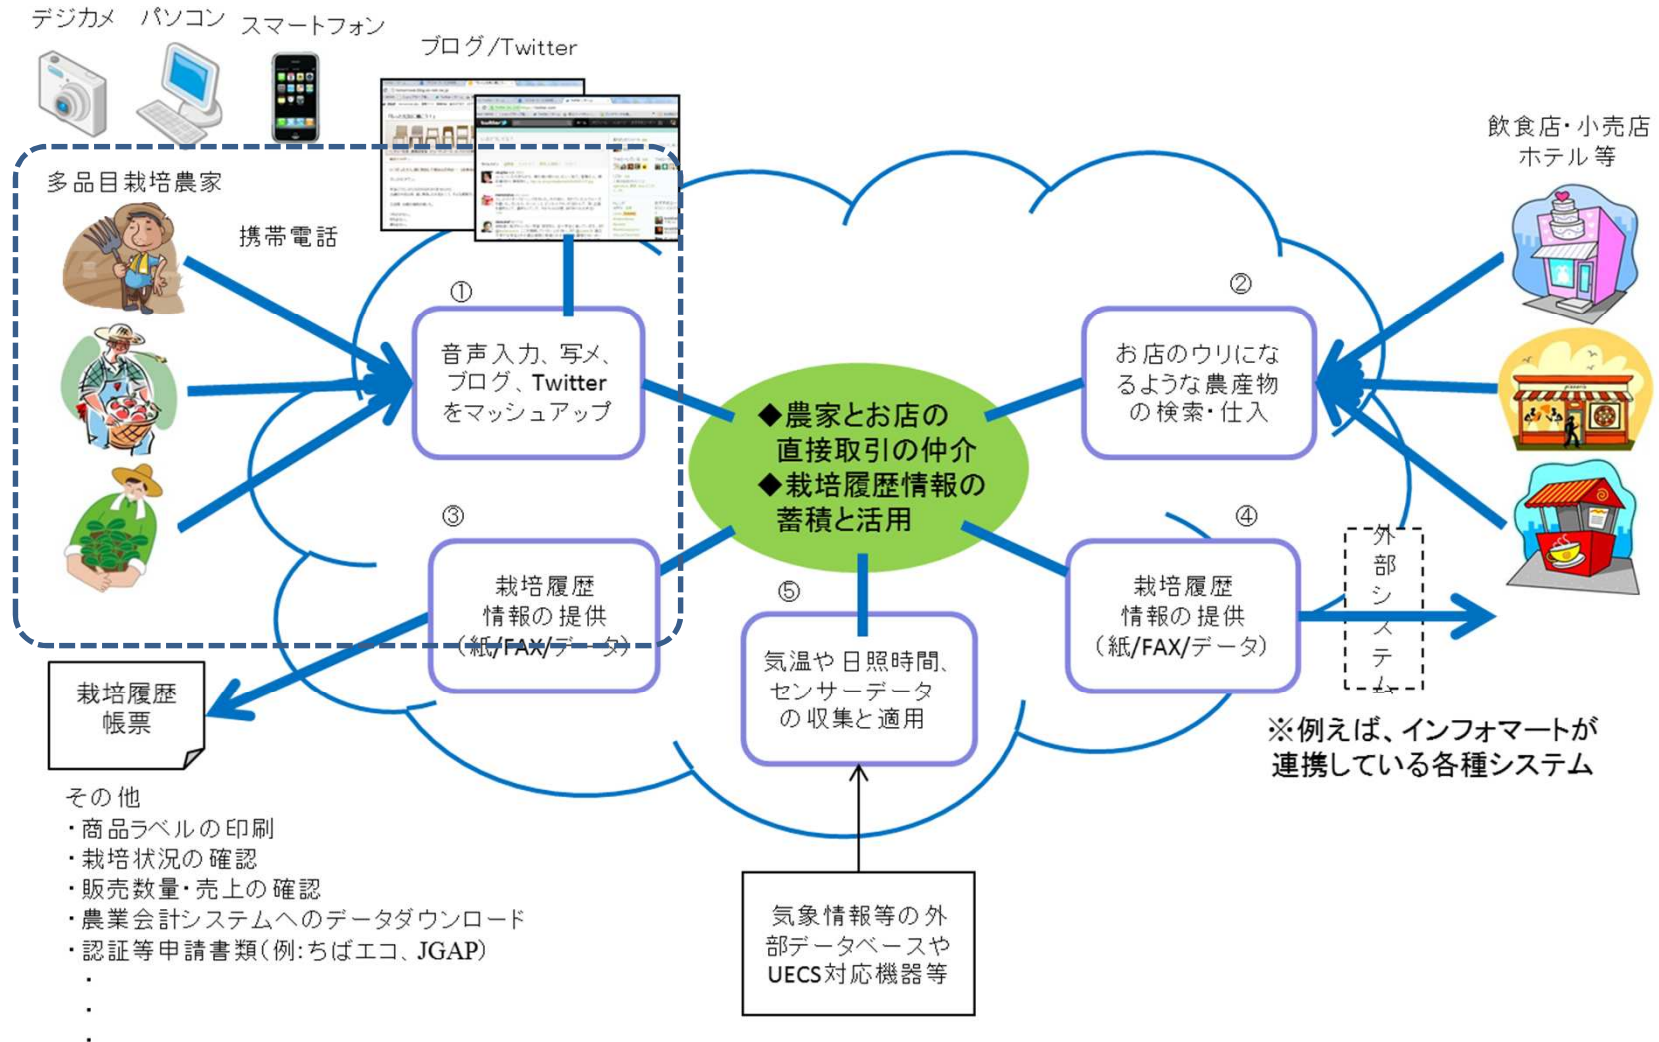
デジカメ　パソコン　スマートフォン

ブログ/Twitter

多品目栽培農家

携帯電話

①
音声入力、写メ、ブログ、Twitterをマッシュアップ

②
お店のウリになるような農産物の検索・仕入

飲食店・小売店
ホテル等

◆農家とお店の直接取引の仲介
◆栽培履歴情報の蓄積と活用

③
栽培履歴情報の提供（紙/FAX/データ）

④
栽培履歴情報の提供（紙/FAX/データ）

外部システム

⑤
気温や日照時間、センサーデータの収集と適用

栽培履歴帳票

※例えば、インフォマートが連携している各種システム

その他
・商品ラベルの印刷
・栽培状況の確認
・販売数量・売上の確認
・農業会計システムへのデータダウンロード
・認証等申請書類（例:ちばエコ、JGAP）
・
・
・

気象情報等の外部データベースやUECS対応機器等